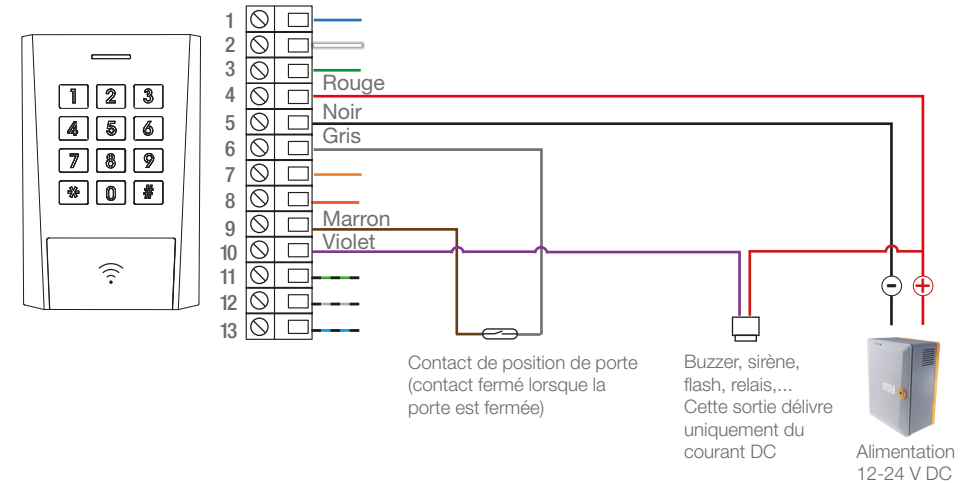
1
2
3
4 Rouge
5 Noir
6 Gris
7
8
9 Marron
10 Violet
11
12
13

1 2 3
4 5 6
7 8 9
\* 0 #

Contact de position de porte (contact fermé lorsque la porte est fermée)

Buzzer, sirène, flash, relais,... Cette sortie délivre uniquement du courant DC

−
+

Alimentation 12-24 V DC